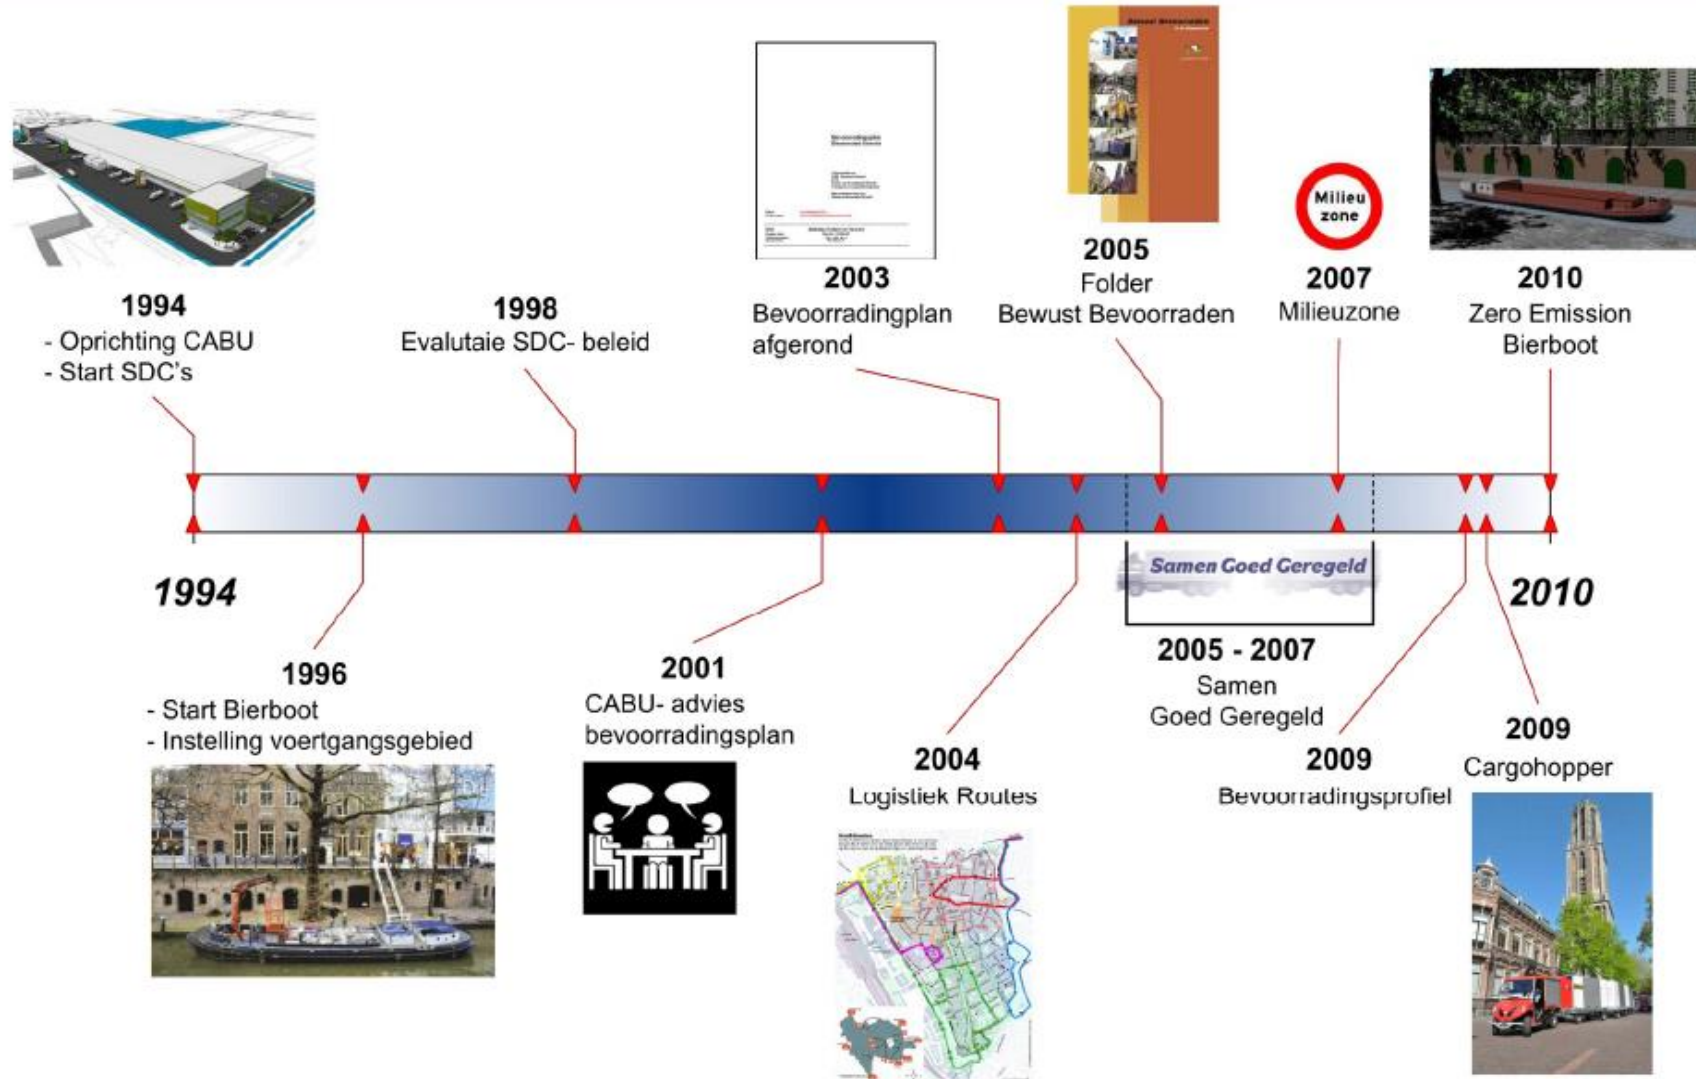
1994
- Oprichting CABU
- Start SDC's

1998
Evalutaie SDC- beleid

2003
Bevoorradingplan afgerond

2005
Folder
Bewust Bevoorraden

Milieu zone

2007
Milieuzone

2010
Zero Emission
Bierboot

1994

2010

1996
- Start Bierboot
- Instelling voertgangsgebied

2001
CABU- advies bevoorradingsplan

2004
Logistiek Routes

Samen Goed Geregeld

2005 - 2007
Samen
Goed Geregeld

2009
Bevoorradingsprofiel

2009
Cargohopper